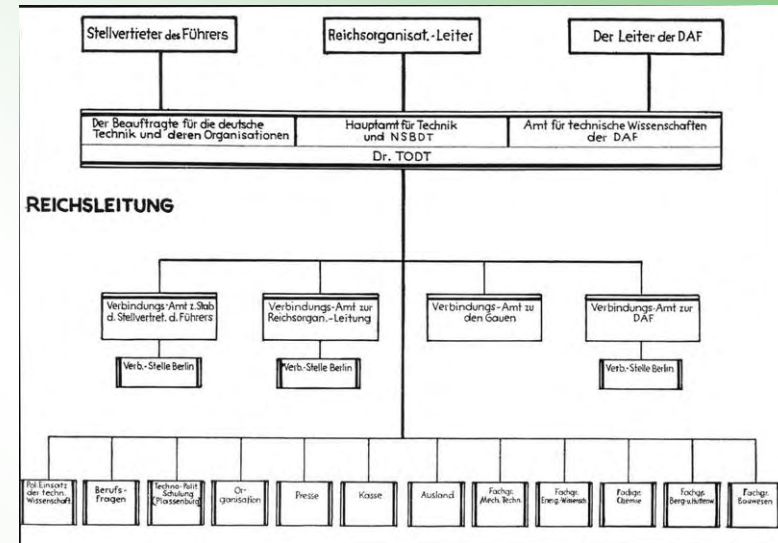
Stellvertreter des Führers

Reichsorganisat.-Leiter

Der Leiter der DAF

Der Beauftragte für die deutsche Technik und deren Organisationen

Hauptamt für Technik und NSBDT

Amt für technische Wissenschaften der DAF

Dr. TODT

REICHSLEITUNG

Verbindungs-Amt z. Stab d. Stellvertret. d. Führers

Verbindungs-Amt zur Reichsorgan.-Leitung

Verbindungs-Amt zu den Gauen

Verbindungs-Amt zur DAF

Verb.-Stelle Berlin

Verb.-Stelle Berlin

Verb.-Stelle Berlin

Pol. Einsatz der techn. Wissenschaft

Berufs-Fragen

Techno-Polit. Schulung (Plassenburg)

Organisation

Presse

Kasse

Ausland

Fachgr. Mech. Techn.

Fachgr. Energ. Wirtsch.

Fachgr. Chemie

Fachgr. Bergu.Hüttenw.

Fachgr. Bauwesen